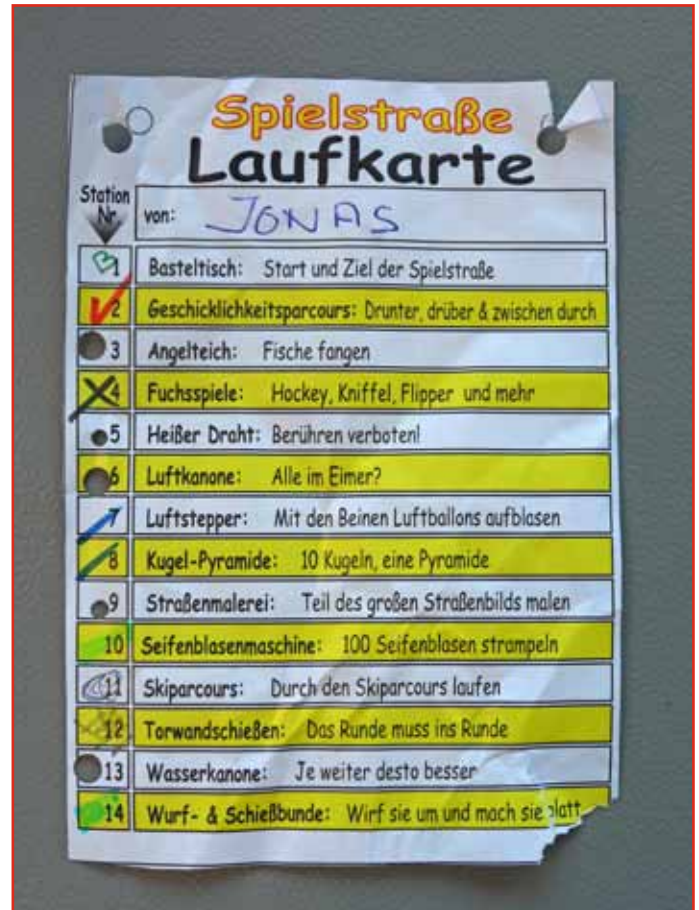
Spielstraße
Laufkarte

| Station Nr. | von: JONAS |
|---|---|
| 1 | Basteltisch: Start und Ziel der Spielstraße |
| 2 | Geschicklichkeitsparcours: Drunter, drüber & zwischen durch |
| 3 | Angelteich: Fische fangen |
| 4 | Fuchsspiele: Hockey, Kniffel, Flipper und mehr |
| 5 | Heißer Draht: Berühren verboten! |
| 6 | Luftkanone: Alle im Eimer? |
| 7 | Luftstepper: Mit den Beinen Luftballons aufblasen |
| 8 | Kugel-Pyramide: 10 Kugeln, eine Pyramide |
| 9 | Straßenmalerei: Teil des großen Straßenbilds malen |
| 10 | Seifenblasenmaschine: 100 Seifenblasen strampeln |
| 11 | Skiparcours: Durch den Skiparcours laufen |
| 12 | Torwandschießen: Das Runde muss ins Runde |
| 13 | Wasserkanone: Je weiter desto besser |
| 14 | Wurf- & Schießbunde: Wirf sie um und mach sie platt |